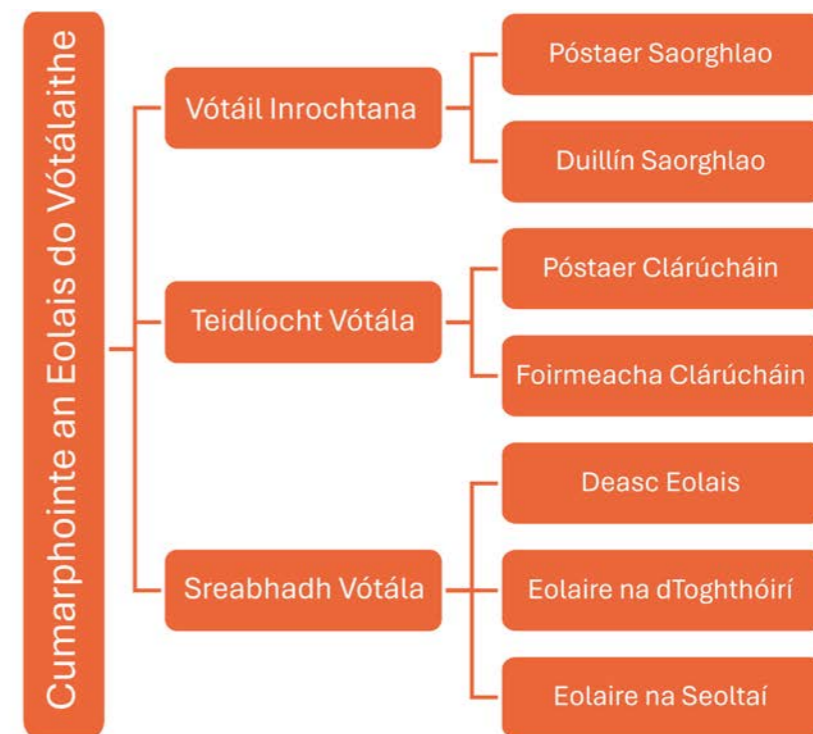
Cumarphointe an Eolais do Vótálaithe

Vótáil Inrochtana

Póstaer Saorghlao

Duillín Saorghlao

Teidlíocht Vótála

Póstaer Clárúcháin

Foirmeacha Clárúcháin

Sreabhadh Vótála

Deasc Eolais

Eolaire na dToghthóirí

Eolaire na Seoltaí